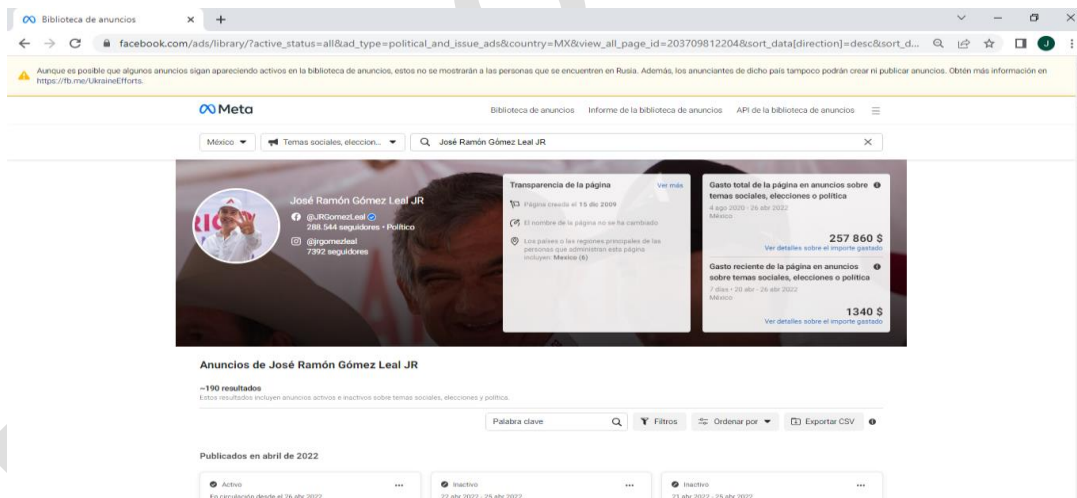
Biblioteca de anuncios ×

facebook.com/ads/library/?active_status=all&ad_type=political_and_issue_ads&country=MX&view_all_page_id=203709812204&sort_data[direction]=desc&sort_d...

Aunque es posible que algunos anuncios sigan apareciendo activos en la biblioteca de anuncios, estos no se mostrarán a las personas que se encuentren en Rusia. Además, los anunciantes de dicho país tampoco podrán crear ni publicar anuncios. Obtén más información en https://fb.me/UkraineEfforts.

Meta

Biblioteca de anuncios Informe de la biblioteca de anuncios API de la biblioteca de anuncios

México Temas sociales, eleccion... José Ramón Gómez Leal JR

José Ramón Gómez Leal JR
@JRGomezLeal
288.544 seguidores • Político
@jrgomezleal
7392 seguidores

Transparencia de la página Ver más
Página creada el 15 de 2009
El nombre de la página no se ha cambiado
Los países o las regiones principales de las personas que administran esta página incluyen: Mexico (6)

Gasto total de la página en anuncios sobre temas sociales, elecciones o política
4 ago 2020 - 26 abr 2022
México
257 860 $
Ver detalles sobre el importe gastado

Gasto reciente de la página en anuncios sobre temas sociales, elecciones o política
7 días • 20 abr - 26 abr 2022
México
1340 $
Ver detalles sobre el importe gastado

Anuncios de José Ramón Gómez Leal JR

~190 resultados
Estos resultados incluyen anuncios activos e inactivos sobre temas sociales, elecciones y política.

Palabra clave Filtros Ordenar por Exportar CSV

Publicados en abril de 2022

Activo
En circulación desde el 26 abr 2022

Inactivo
22 abr 2022 - 26 abr 2022

Inactivo
21 abr 2022 - 25 abr 2022